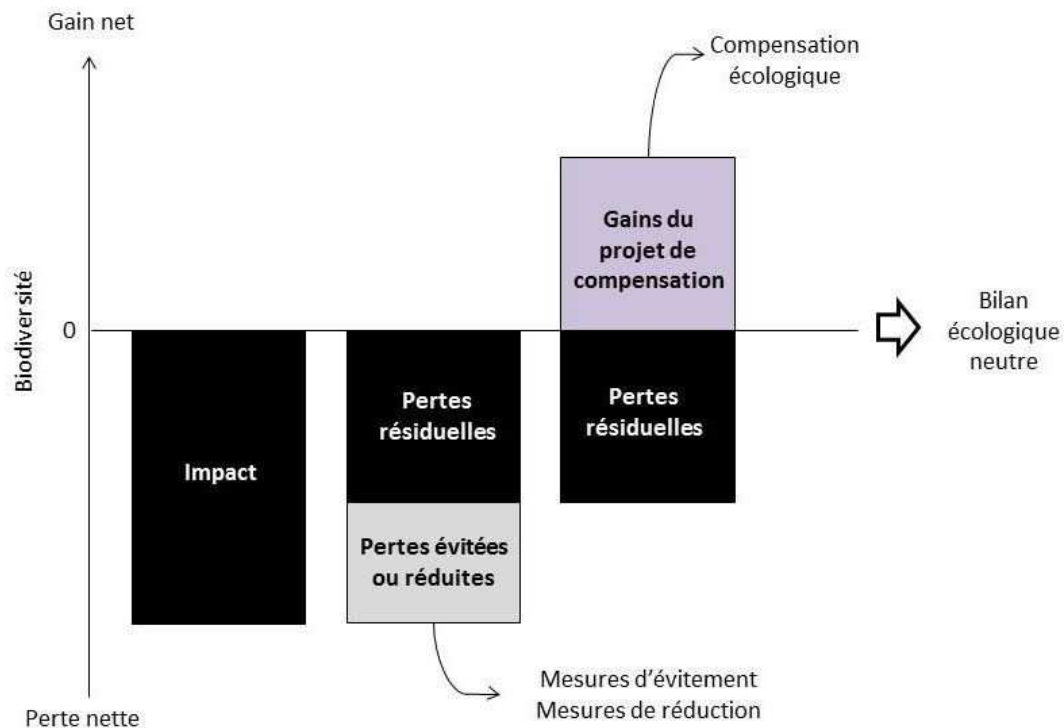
Gain net

Compensation écologique

Gains du projet de compensation

Biodiversité

0

Bilan écologique neutre

Impact

Pertes résiduelles

Pertes résiduelles

Pertes évitées ou réduites

Mesures d'évitement
Mesures de réduction

Perte nette